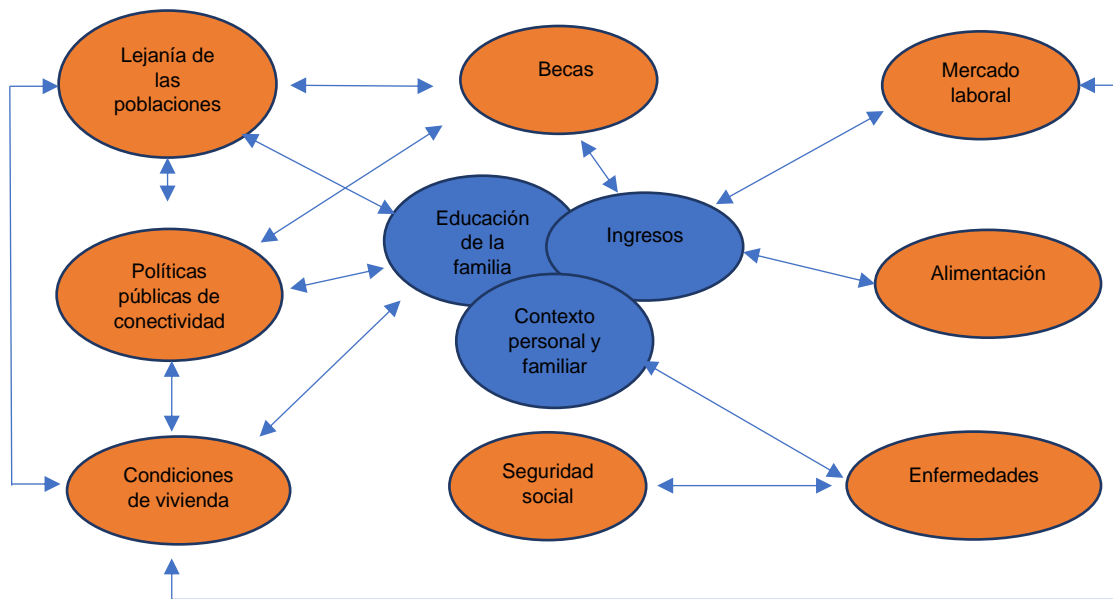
Lejanía de las poblaciones

Becas

Mercado laboral

Educación de la familia

Ingresos

Políticas públicas de conectividad

Alimentación

Contexto personal y familiar

Condiciones de vivienda

Seguridad social

Enfermedades